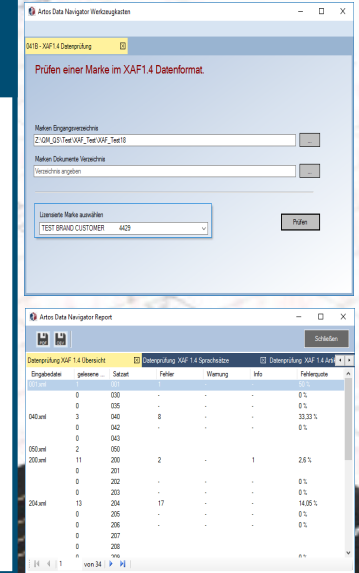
Artos Data Navigator Werkzeugkasten

041B - XAF1.4 Datenprüfung

Prüfen einer Marke im XAF1.4 Datenformat.

Marken Eingangsverzeichnis
Z:\QM_Q3\Test\XAF_Test\XAF_Test18
...

Marken Dokumente Verzeichnis
Verzeichnis angeben
...

Lizensierte Marke auswählen
TEST BRAND CUSTOMER 4429

Prüfen

Artos Data Navigator Report

Schließen

Datenprüfung XAF 1.4 Übersicht | Datenprüfung XAF 1.4 Sprachsätze | Datenprüfung XAF 1.4 Artik

| Eingabedatei | gelesene ... | Satzart | Fehler | Warnung | Info | Fehlerquote |
|---|---|---|---|---|---|---|
| 001.xml | 1 | 001 | 1 | - | - | 50 % |
| | 0 | 030 | - | - | - | 0 % |
| | 0 | 035 | - | - | - | 0 % |
| 040.xml | 3 | 040 | 8 | - | - | 33,33 % |
| | 0 | 042 | - | - | - | 0 % |
| | 0 | 043 | | | | |
| 050.xml | 2 | 050 | | | | |
| 200.xml | 11 | 200 | 2 | - | 1 | 2,6 % |
| | 0 | 201 | | | | |
| | 0 | 202 | - | - | - | 0 % |
| | 0 | 203 | - | - | - | 0 % |
| 204.xml | 13 | 204 | 17 | - | - | 14,05 % |
| | 0 | 205 | - | - | - | 0 % |
| | 0 | 206 | - | - | - | 0 % |
| | 0 | 207 | | | | |
| | 0 | 208 | | | | |

1 von 34